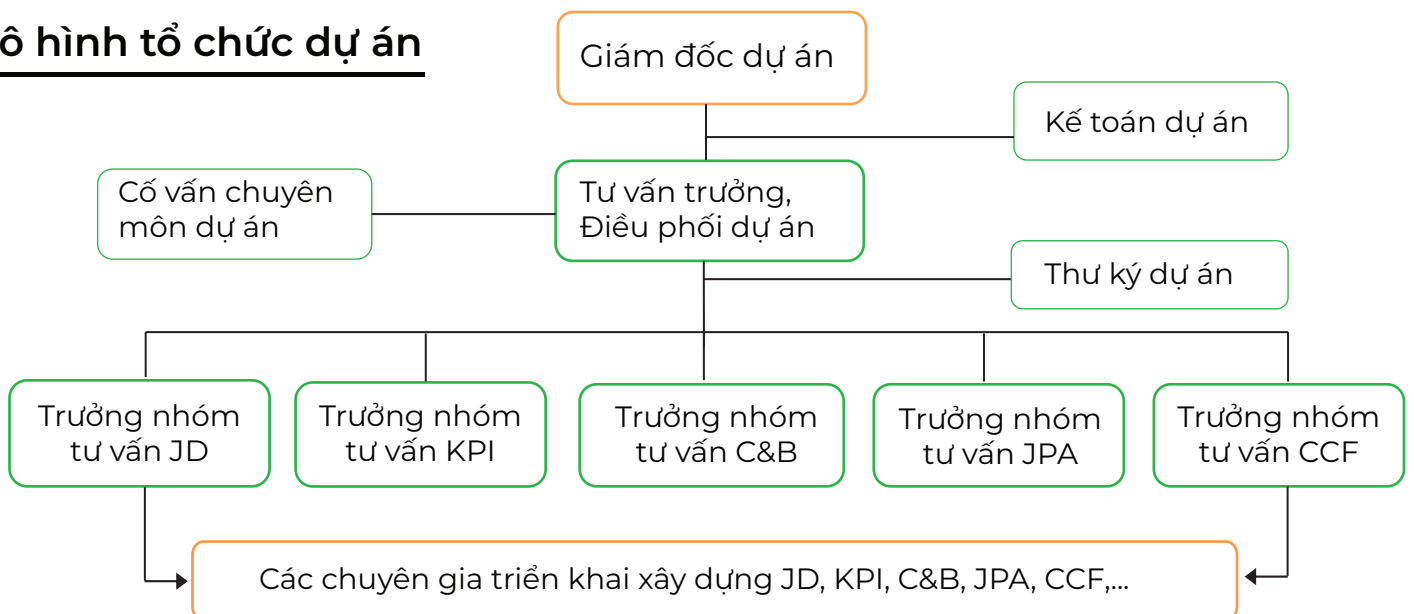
ô hình tổ chức dự án

Giám đốc dự án

Kế toán dự án

Cố vấn chuyên môn dự án

Tư vấn trưởng, Điều phối dự án

Thư ký dự án

Trưởng nhóm tư vấn JD

Trưởng nhóm tư vấn KPI

Trưởng nhóm tư vấn C&B

Trưởng nhóm tư vấn JPA

Trưởng nhóm tư vấn CCF

Các chuyên gia triển khai xây dựng JD, KPI, C&B, JPA, CCF,...